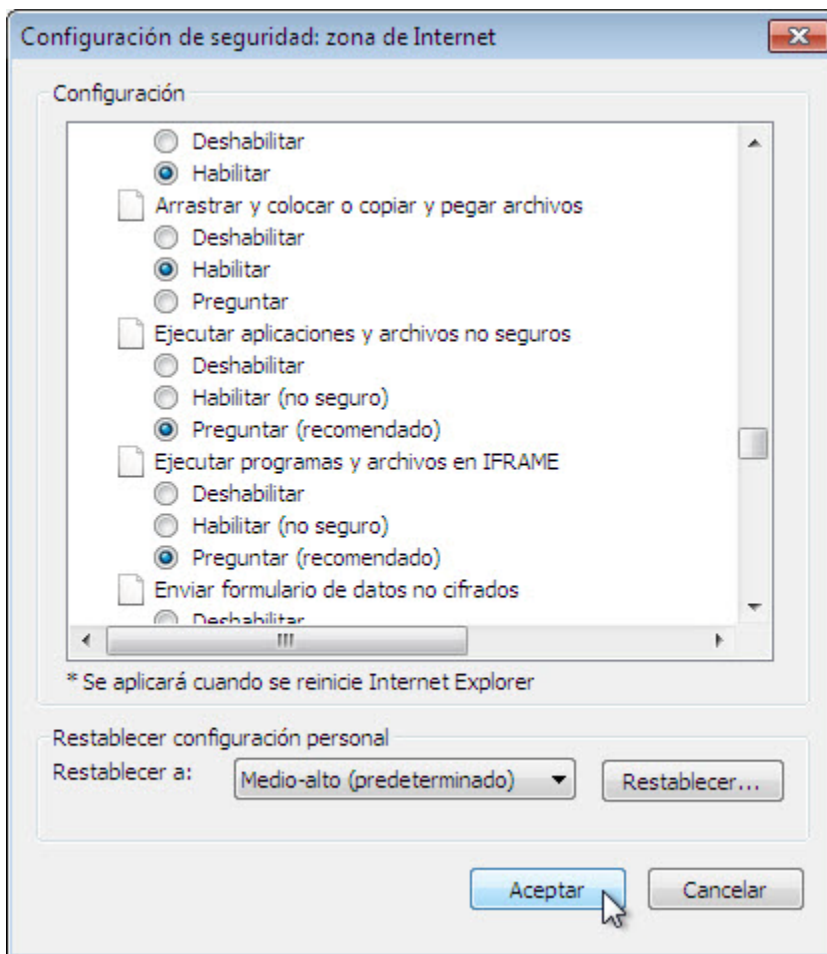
Configuración de seguridad: zona de Internet

Configuración

Deshabilitar
Habilitar
Arrastrar y colocar o copiar y pegar archivos
Deshabilitar
Habilitar
Preguntar
Ejecutar aplicaciones y archivos no seguros
Deshabilitar
Habilitar (no seguro)
Preguntar (recomendado)
Ejecutar programas y archivos en IFRAME
Deshabilitar
Habilitar (no seguro)
Preguntar (recomendado)
Enviar formulario de datos no cifrados
Deshabilitar

* Se aplicará cuando se reinicie Internet Explorer

Restablecer configuración personal
Restablecer a: Medio-alto (predeterminado) Restablecer...

Aceptar Cancelar